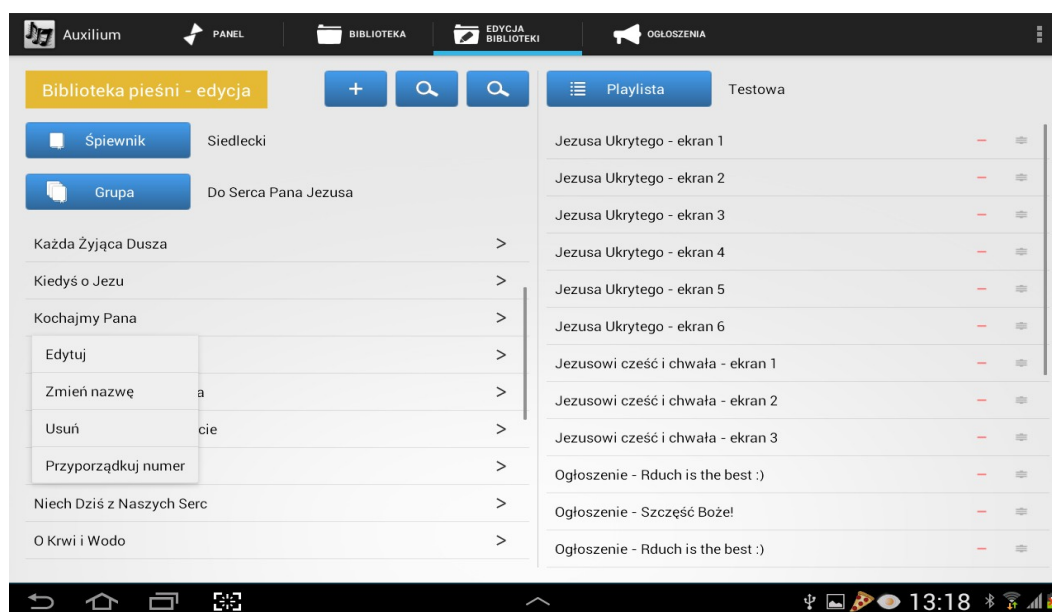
Auxilium PANEL BIBLIOTEKA EDYCJA BIBLIOTEKI OGŁOSZENIA

Biblioteka pieśni - edycja + 

Playlista Testowa

Śpiewnik Siedlecki

Grupa Do Serca Pana Jezusa

Każda Żyjąca Dusza >
Kiedyś o Jezu >
Kochajmy Pana >
Edytuj >
Zmień nazwę a >
Usuń cie >
Przyporządkuj numer >
Niech Dziś z Naszych Serc >
O Krwi i Wodo >

Jezusa Ukrytego - ekran 1
Jezusa Ukrytego - ekran 2
Jezusa Ukrytego - ekran 3
Jezusa Ukrytego - ekran 4
Jezusa Ukrytego - ekran 5
Jezusa Ukrytego - ekran 6
Jezusowi cześć i chwała - ekran 1
Jezusowi cześć i chwała - ekran 2
Jezusowi cześć i chwała - ekran 3
Ogłoszenie - Rduch is the best :)
Ogłoszenie - Szczęść Boże!
Ogłoszenie - Rduch is the best :)

13:18